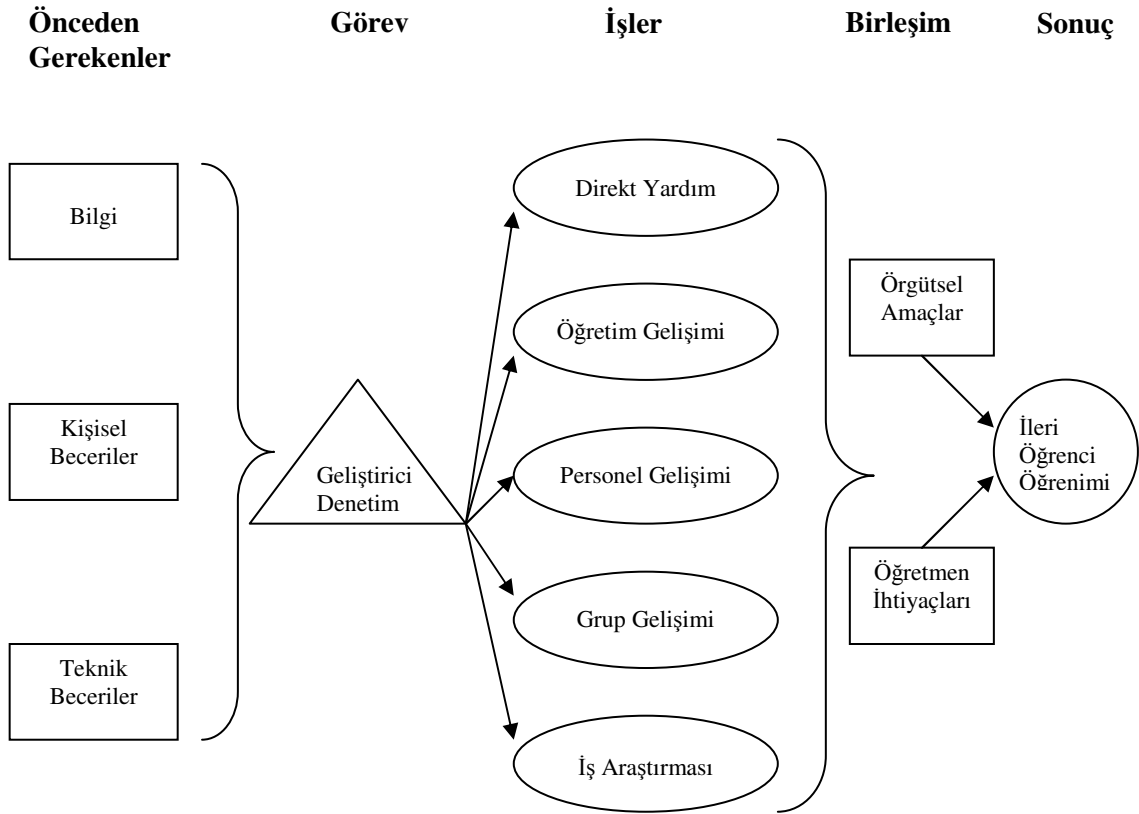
**Önceden Gerekenler** **Görev** **İşler** **Birleşim** **Sonuç**

Bilgi

Kişisel Beceriler

Teknik Beceriler

Geliştirici Denetim

Direkt Yardım

Öğretim Gelişimi

Personel Gelişimi

Grup Gelişimi

İş Araştırması

Örgütsel Amaçlar

Öğretmen İhtiyaçları

İleri Öğrenci Öğrenimi